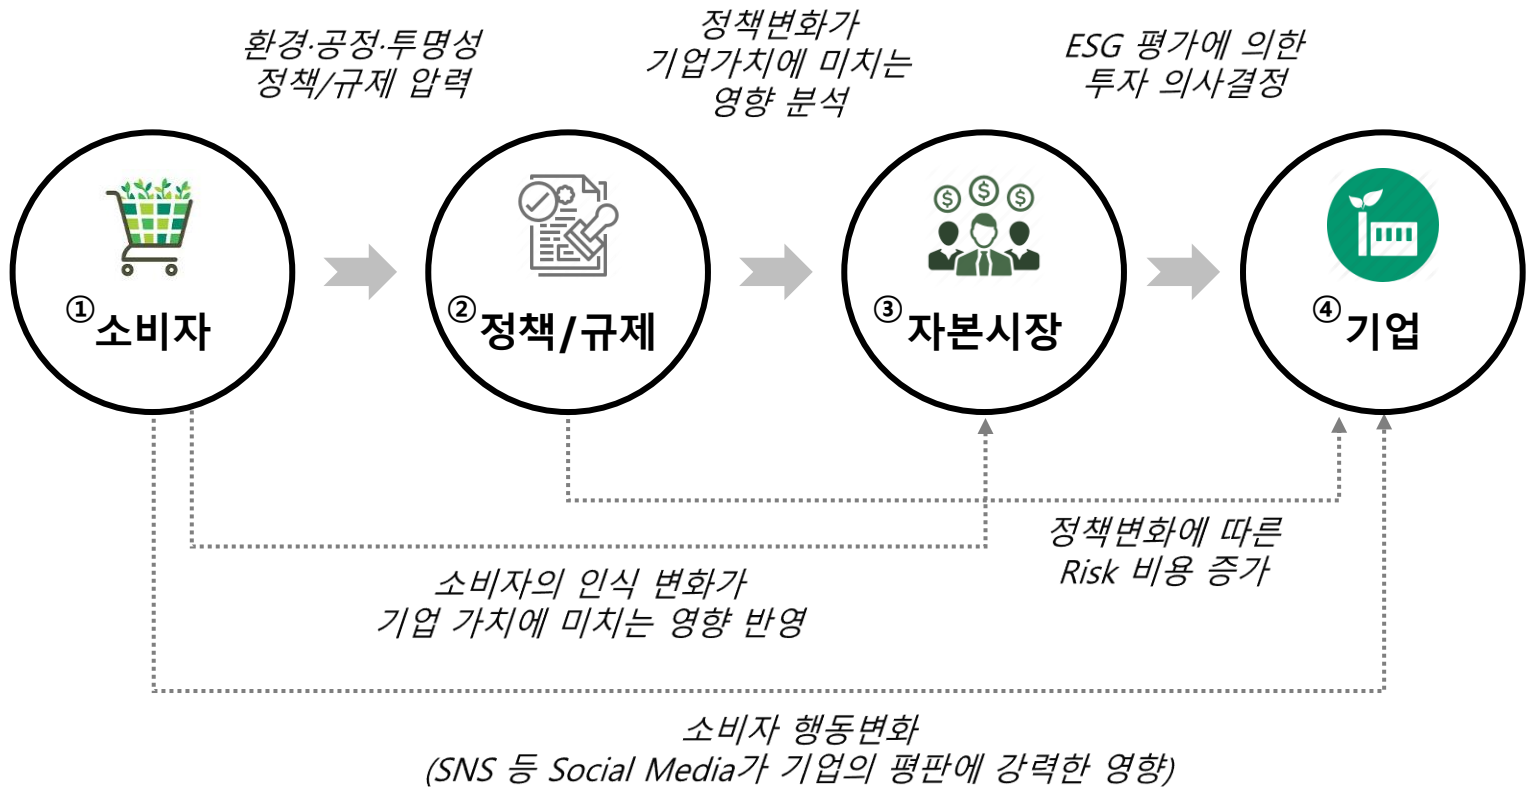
환경·공정·투명성
정책/규제 압력

정책변화가
기업가치에 미치는
영향 분석

ESG 평가에 의한
투자 의사결정

①소비자

②정책/규제

③자본시장

④기업

정책변화에 따른
Risk 비용 증가

소비자의 인식 변화가
기업 가치에 미치는 영향 반영

소비자 행동변화
(SNS 등 Social Media가 기업의 평판에 강력한 영향)